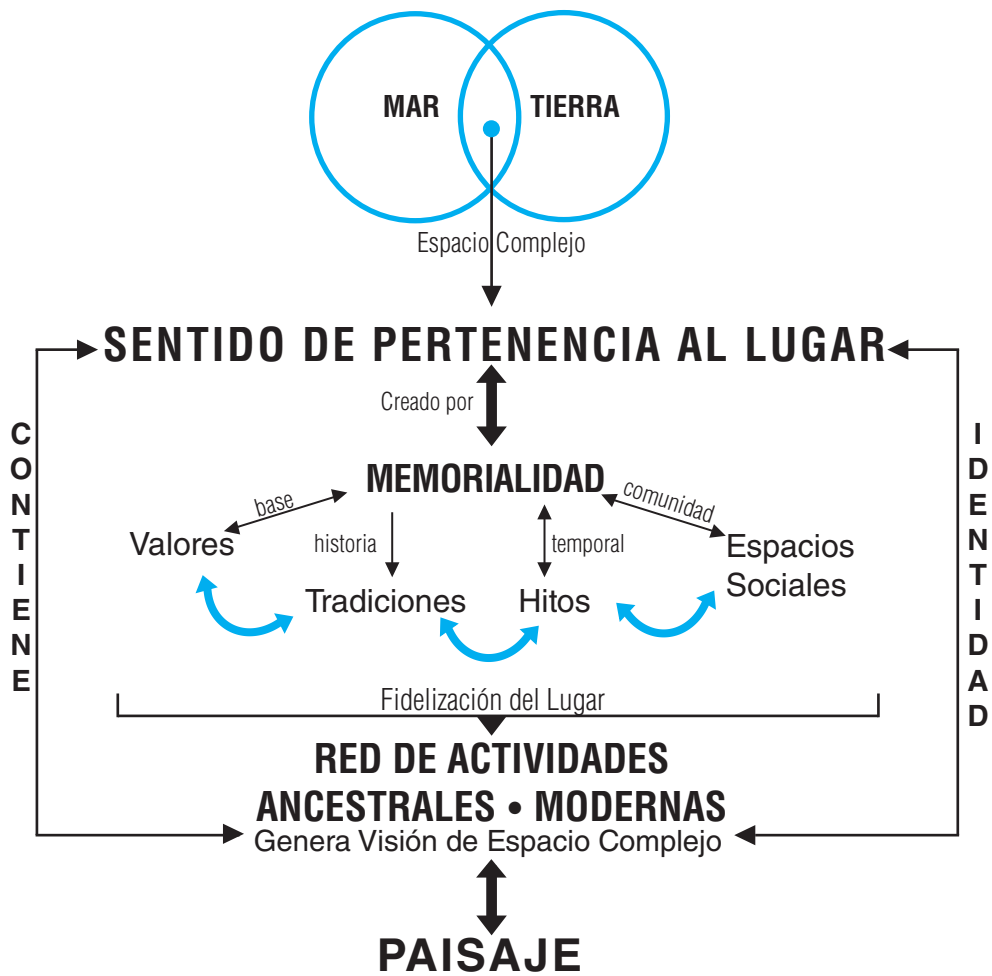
MAR

TIERRA

Espacio Complejo

SENTIDO DE PERTENENCIA AL LUGAR

Creado por

CONTIENE

IDENTIDAD

MEMORIALIDAD

base

historia

temporal

comunidad

Valores

Tradiciones

Hitos

Espacios Sociales

Fidelización del Lugar

RED DE ACTIVIDADES ANCESTRALES • MODERNAS

Genera Visión de Espacio Complejo

PAISAJE